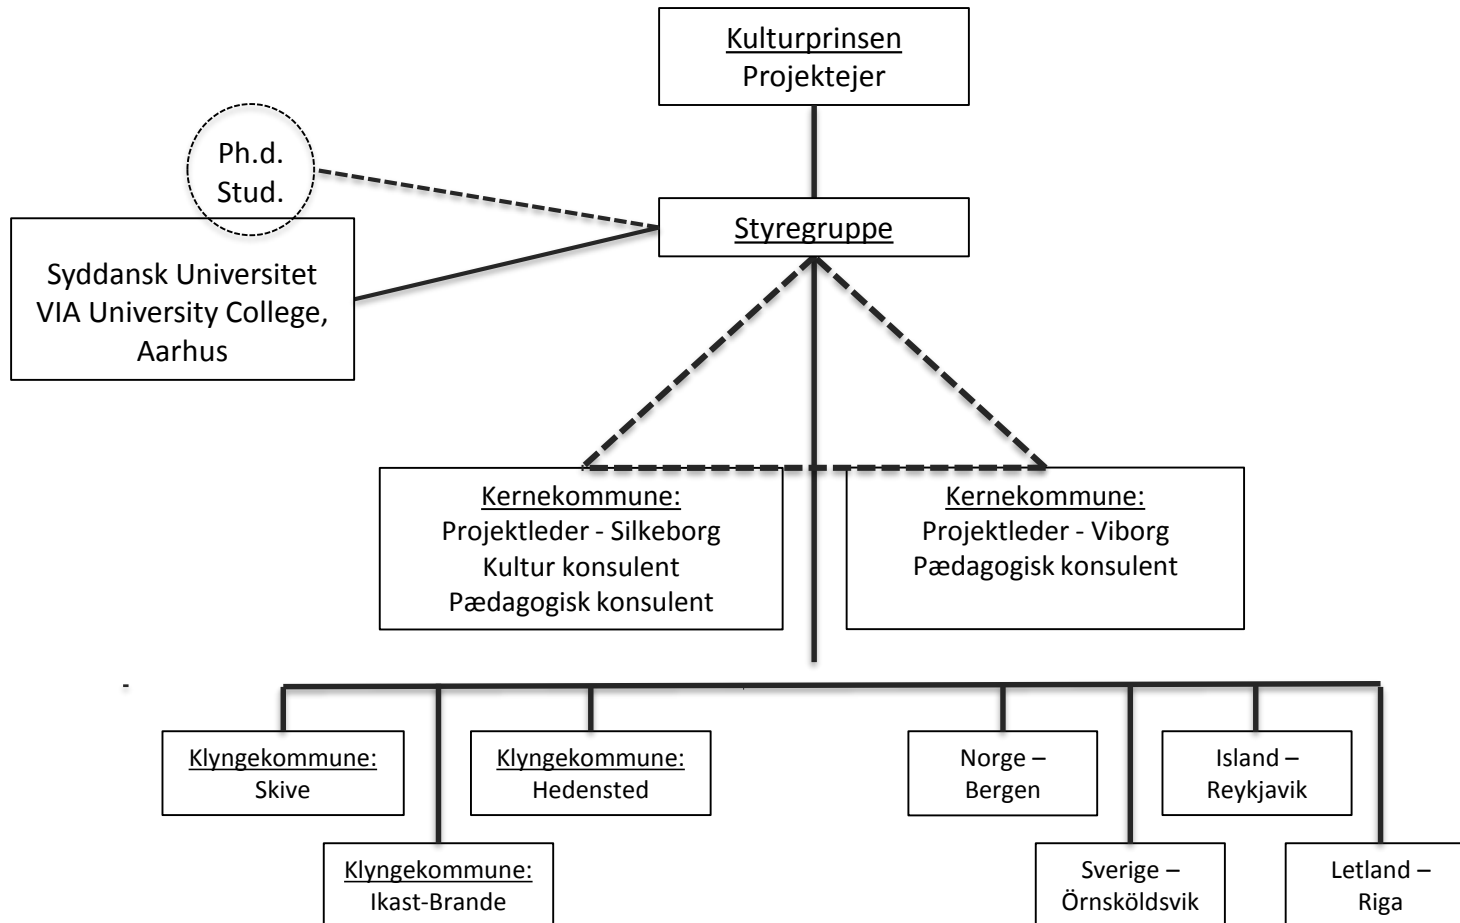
Kulturprinsen
Projektejer

Ph.d. Stud.

Styregruppe

Syddansk Universitet
VIA University College, Aarhus

Kernekommune:
Projektleder - Silkeborg
Kultur konsulent
Pædagogisk konsulent

Kernekommune:
Projektleder - Viborg
Pædagogisk konsulent

Klyngekommune:
Skive

Klyngekommune:
Ikast-Brande

Klyngekommune:
Hedensted

Norge –
Bergen

Sverige –
Örnsköldsvik

Island –
Reykjavik

Letland –
Riga